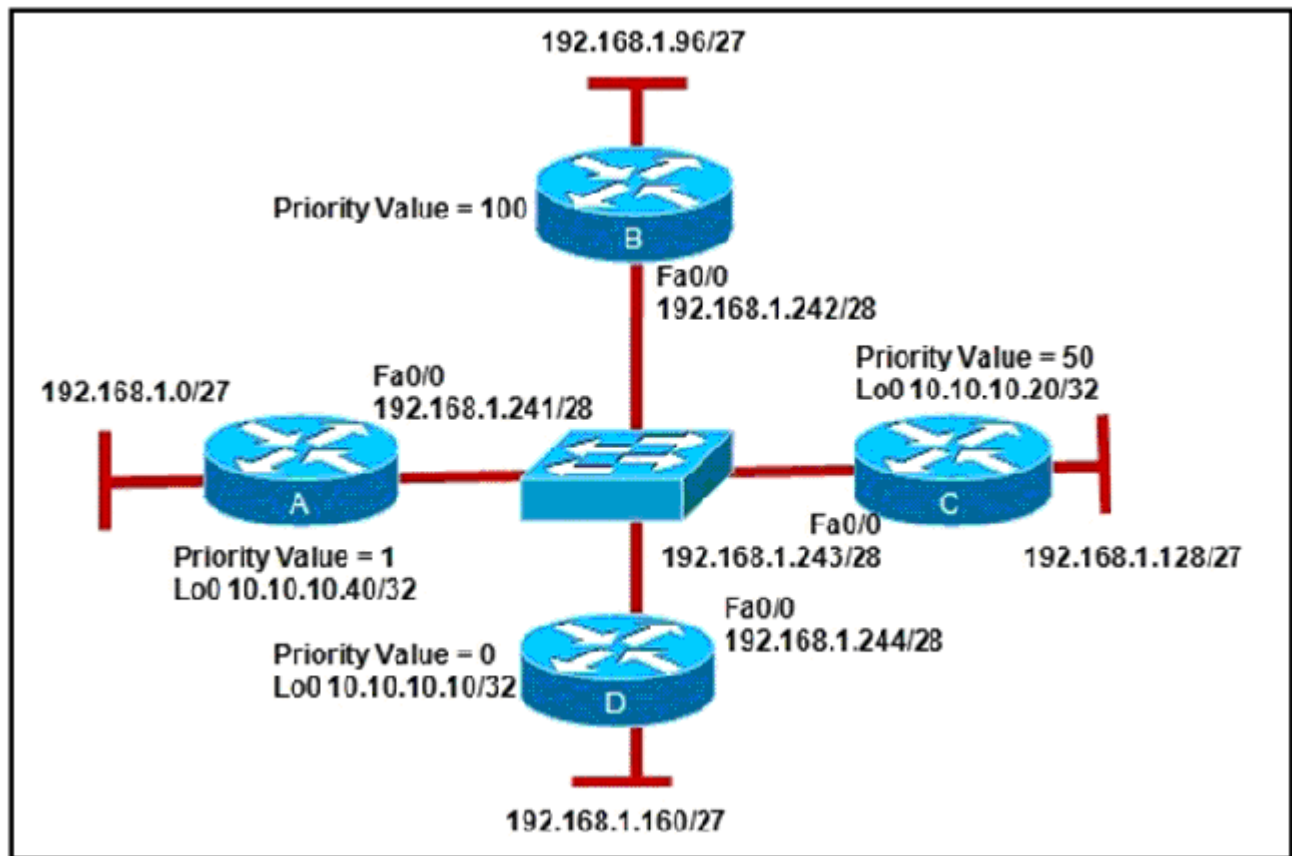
192.168.1.96/27

Priority Value = 100

B

Fa0/0
192.168.1.242/28

Priority Value = 50
Lo0 10.10.10.20/32

192.168.1.0/27

Fa0/0
192.168.1.241/28

A

C

Fa0/0
192.168.1.243/28

192.168.1.128/27

Priority Value = 1
Lo0 10.10.10.40/32

Fa0/0
192.168.1.244/28

Priority Value = 0
Lo0 10.10.10.10/32

D

192.168.1.160/27